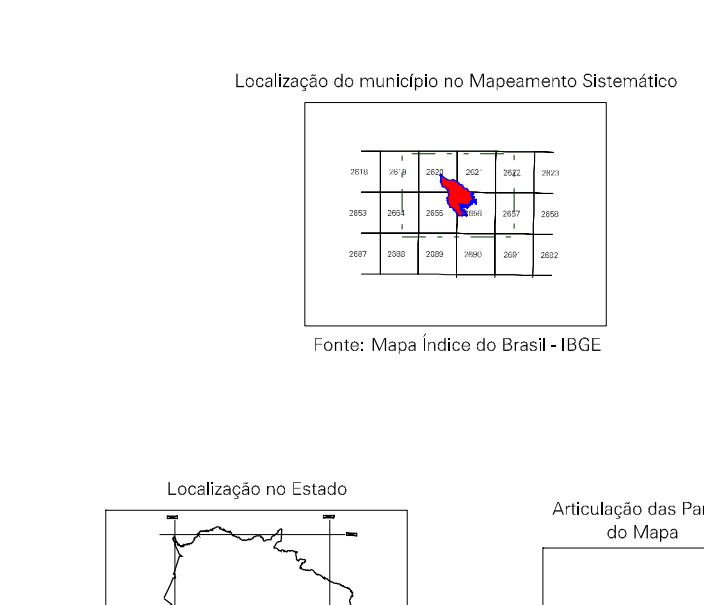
Localização do município no Mapeamento Sistemático

| 2818 | 2619 | 2620 | 2621 | 2622 | 2623 |
|---|---|---|---|---|---|
| 2653 | 2654 | 2655 | 2656 | 2657 | 2658 |
| 2687 | 2388 | 2689 | 2690 | 2691 | 2692 |

Fonte: Mapa Índice do Brasil - IBGE

Localização no Estado

Articulação das Par
do Mapa